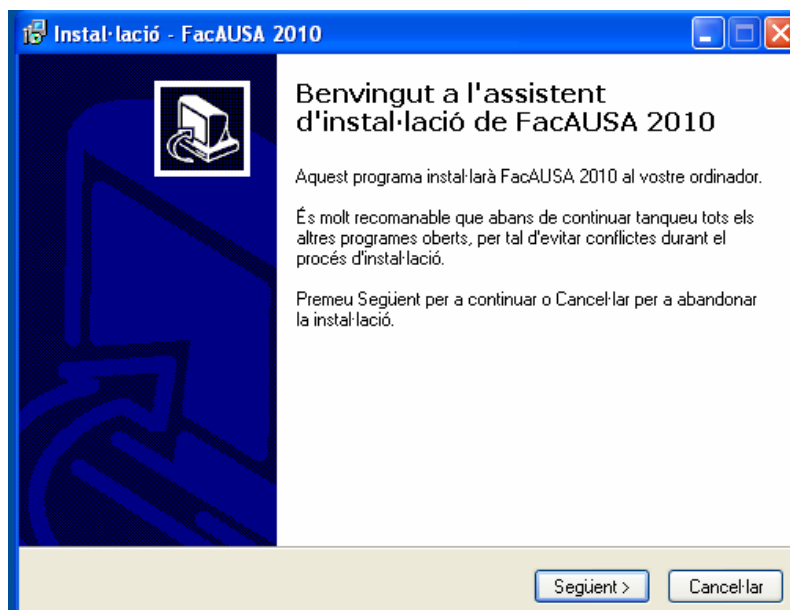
Instal·lació - FacAUSA 2010

Benvingut a l'assistent d'instal·lació de FacAUSA 2010

Aquest programa instal·larà FacAUSA 2010 al vostre ordinador.

És molt recomanable que abans de continuar tanqueu tots els altres programes oberts, per tal d'evitar conflictes durant el procés d'instal·lació.

Premeu Següent per a continuar o Cancel·lar per a abandonar la instal·lació.

Següent >

Cancel·lar